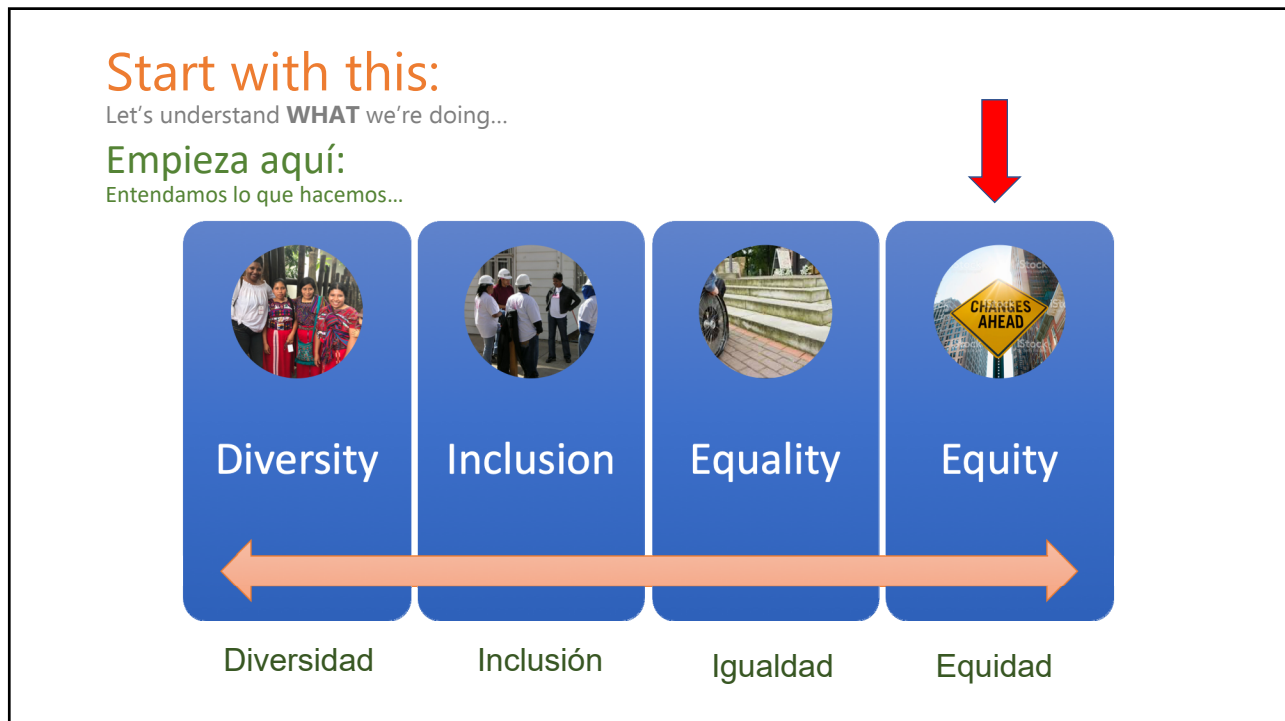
Start with this:
Let's understand **WHAT** we're doing…

Empieza aquí:
Entendamos lo que hacemos…

CHANGES AHEAD

iStock

| Diversity | Inclusion | Equality | Equity |
|---|---|---|---|

| Diversidad | Inclusión | Igualdad | Equidad |
|---|---|---|---|